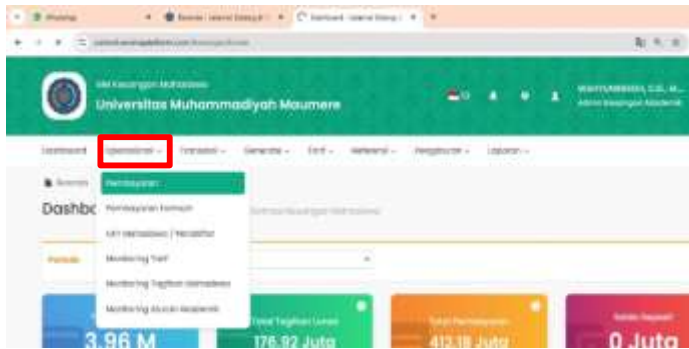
WhatsApp
Dashboard - Sistem Keuangan

SIM Keuangan Mahasiswa
Universitas Muhammadiyah Maumere

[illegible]
Admin Keuangan Akademik

Dashboard
Operasional
Transaksi
Generate
Cetak
Referensi
Pengaturan
Laporan

Beranda
Dashbo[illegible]

Pembayaran
Pembayaran Formulir
Info Mahasiswa / Pendaftar
Monitoring Tarif
Monitoring Tagihan Mahasiswa
Monitoring Aturan Akademik

Periode

3.96 M
Total Tagihan Lunas
176.92 Juta
Total Pembayaran
412.18 Juta
Saldo Deposit
0 Juta